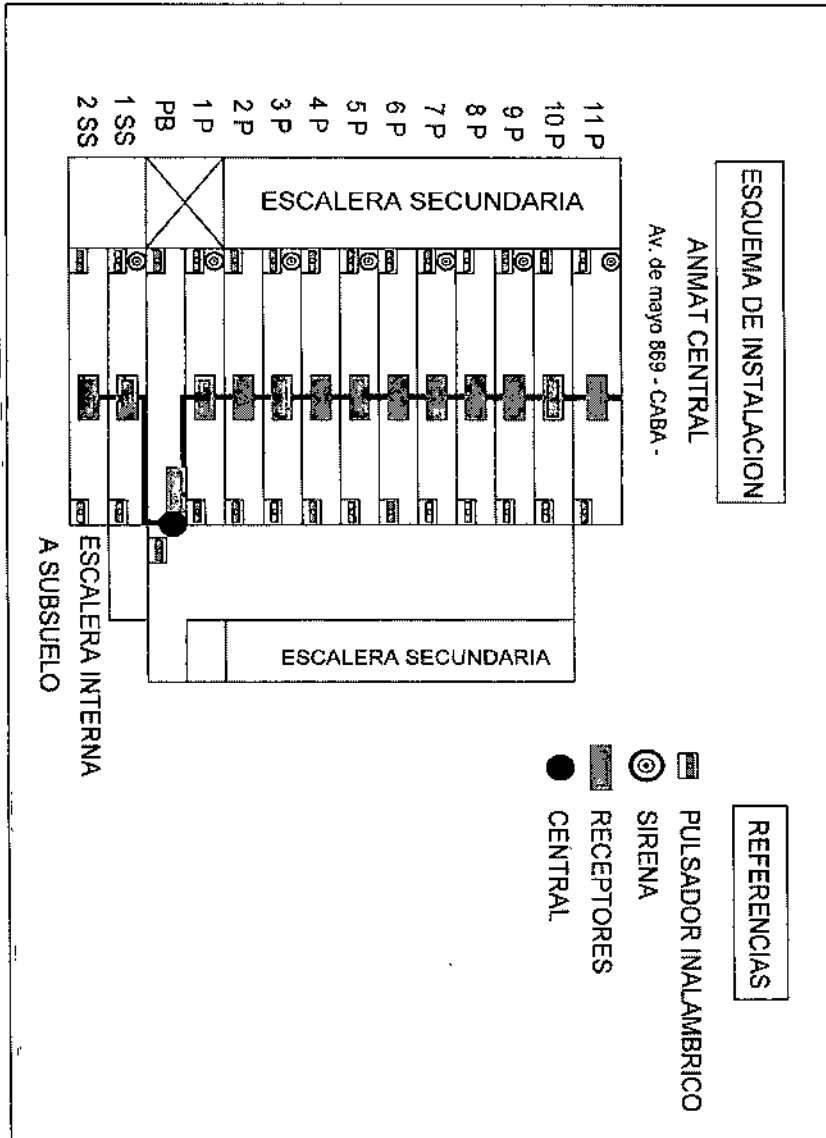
ESQUEMA DE INSTALACION

ANMAT CENTRAL

Av. de mayo 869 - CABA -

11 P
10 P
9 P
8 P
7 P
6 P
5 P
4 P
3 P
2 P
1 P
PB
1 SS
2 SS

ESCALERA SECUNDARIA

ESCALERA SECUNDARIA

ESCALERA INTERNA A SUBSUELO

REFERENCIAS

PULSADOR INALAMBRICO

SIRENA

RECEPTORES

CENTRAL